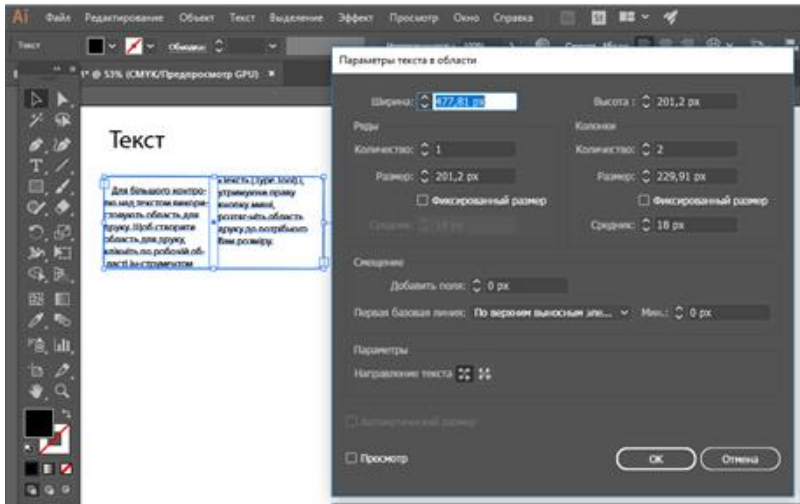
Ai Файл Редактирование Объект Текст Выделение Эффект Просмотр Окно Справка

Текст Обводка:

1* @ 53% (CMYK/Предпросмотр GPU) ×

Текст

Для більшого контролю над текстом використовують область для друку. Щоб створити область для друку, клікніть по робочій області інструментом текесть (type tool), утримуючи праву кнопку миші, розтягніть область друку до потрібного вам розміру.

Параметры текста в области

Ширина: 477,81 px
Высота: 201,2 px

Ряды
Количество: 1
Размер: 201,2 px
Фиксированный размер
Средник: 18 px

Колонки
Количество: 2
Размер: 229,91 px
Фиксированный размер
Средник: 18 px

Смещение
Добавить поля: 0 px
Первая базовая линия: По верхним выносным эле...
Мин.: 0 px

Параметры
Направление текста

Автоматический размер

Просмотр

OK
Отмена